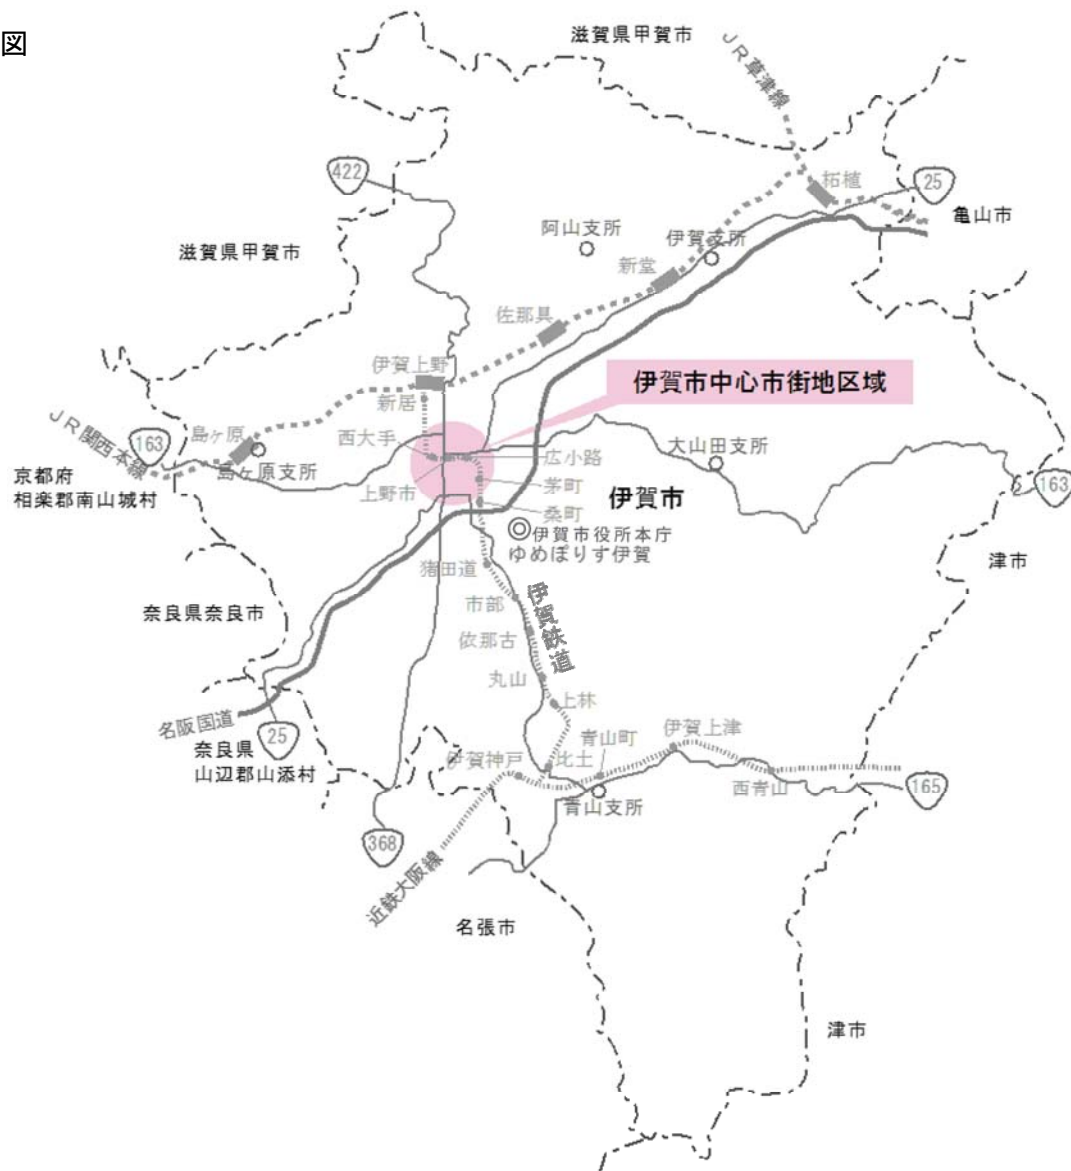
図

滋賀県甲賀市

JR草津線

422

柘植

25

亀山市

阿山支所

伊賀支所

滋賀県甲賀市

新堂

佐那具

伊賀上野

伊賀市中心市街地区域

新居

JR関西本線

島ヶ原

163

西大手

広小路

大山田支所

京都府
相楽郡南山城村

島ヶ原支所

茅町

上野市

桑町

伊賀市

163

伊賀市役所本庁
ゆめぽりす伊賀

猪田道

津市

伊賀鉄道

市部

奈良県奈良市

依那古

丸山

上林

名阪国道

25

伊賀上津

青山町

奈良県
山辺郡山添村

伊賀神戸

比土

西青山

165

青山支所

368

近鉄大阪線

名張市

津市